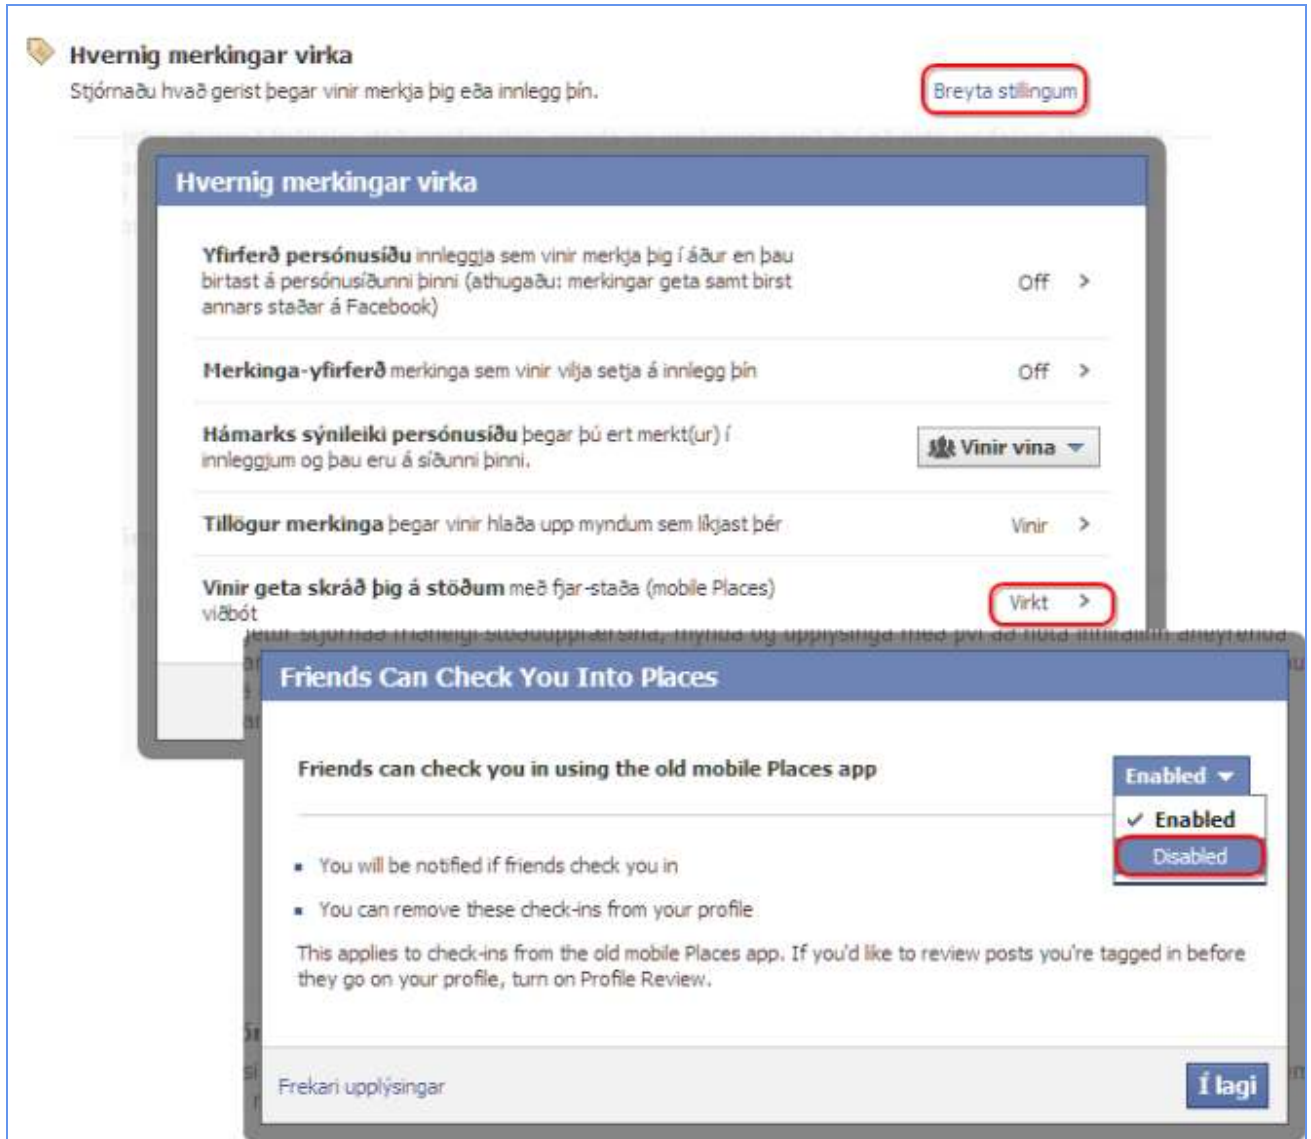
Hvernig merkingar virka
Stjórnaðu hvað gerist þegar vinir merkja þig eða innlegg þín.

Breyta stillingum

Hvernig merkingar virka

Yfirferð persónusíðu innleggja sem vinir merkja þig í áður en þau birtast á persónusíðunni þinni (athugaðu: merkingar geta samt birst annars staðar á Facebook) Off >

Merkinga-yfirferð merkinga sem vinir vilja setja á innlegg þín Off >

Hámarks sýnileiki persónusíðu þegar þú ert merkt(ur) í innleggjum og þau eru á síðunni þinni. Vinir vina

Tillögur merkinga þegar vinir hlaða upp myndum sem líkjast þér Vinir >

Vinir geta skráð þig á stöðum með fjar-staða (mobile Places) viðbót Virkt >

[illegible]

Friends Can Check You Into Places

Friends can check you in using the old mobile Places app

Enabled
✓ Enabled
Disabled

- You will be notified if friends check you in
- You can remove these check-ins from your profile

This applies to check-ins from the old mobile Places app. If you'd like to review posts you're tagged in before they go on your profile, turn on Profile Review.

Frekari upplýsingar

Í lagi